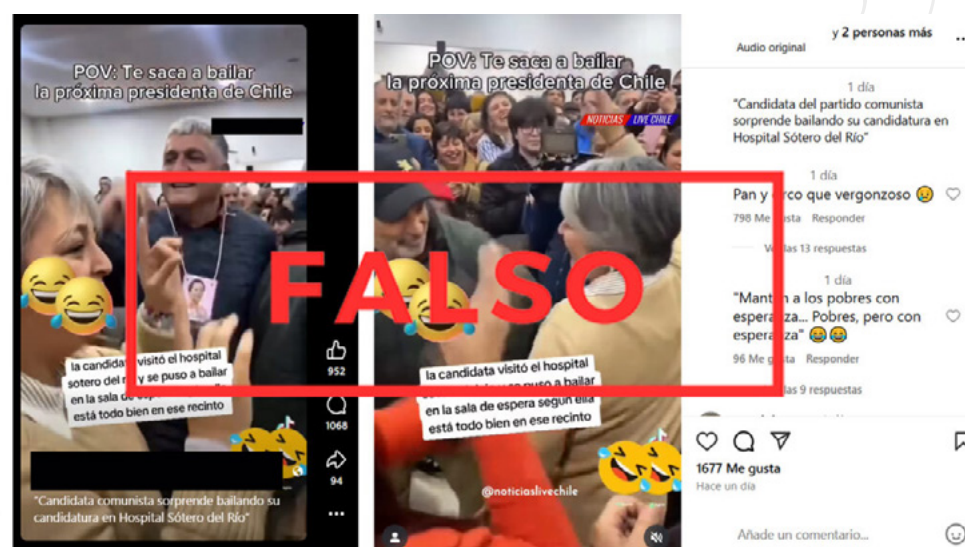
POV: Te saca a bailar la próxima presidenta de Chile

la candidata visitó el hospital sotero del r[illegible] y se puso a bailar en la sala de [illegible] está todo bien en ese recinto

952

1068

94

"Candidata comunista sorprende bailando su candidatura en Hospital Sótero del Río"

FALSO

POV: Te saca a bailar la próxima presidenta de Chile

NOTICIAS LIVE CHILE

la candidata visitó el hospital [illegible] puso a bailar en la sala de espera segun ella está todo bien en ese recinto

@noticiaslivechile

Audio original

y 2 personas más

1 día

"Candidata del partido comunista sorprende bailando su candidatura en Hospital Sótero del Río"

1 día

Pan y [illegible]rco que vergonzoso 😥

798 Me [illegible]sta Responder

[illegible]las 13 respuestas

1 día

"Mant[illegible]n a los pobres con esperanza... Pobres, pero con esper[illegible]za" 😂😂

96 Me g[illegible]sta Responder

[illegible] 9 respuestas

1677 Me gusta

Hace un día

Añade un comentario...